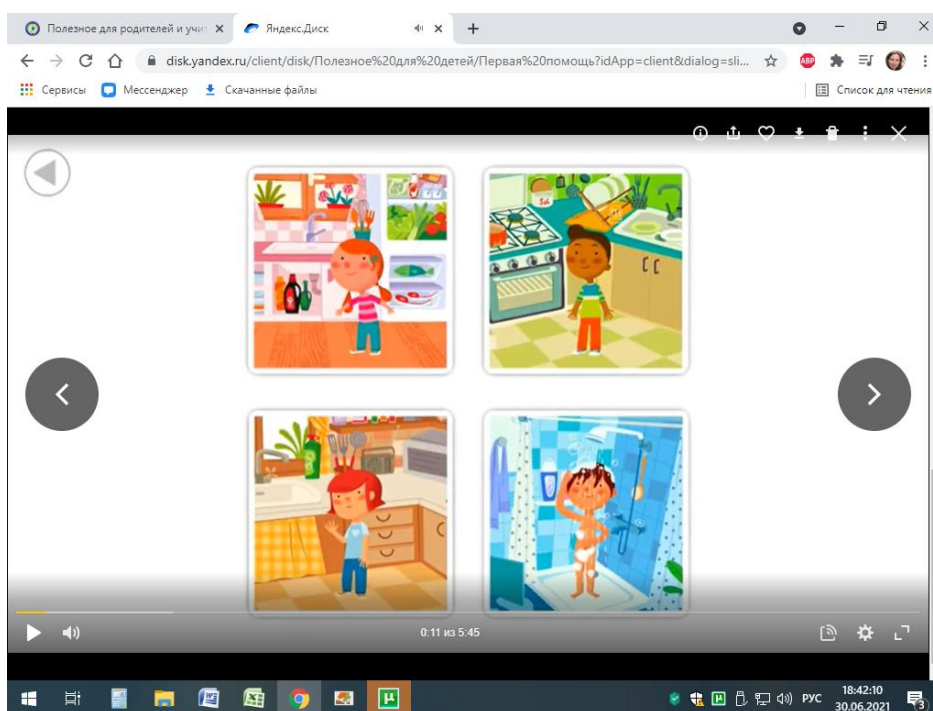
Полезное для родителей и учит ×
Яндекс.Диск ×
+

disk.yandex.ru/client/disk/Полезное%20для%20детей/Первая%20помощь?idApp=client&dialog=sli...

Сервисы
Мессенджер
Скачанные файлы
Список для чтения

Sal

0:11 из 5:45

РУС
18:42:10
30.06.2021